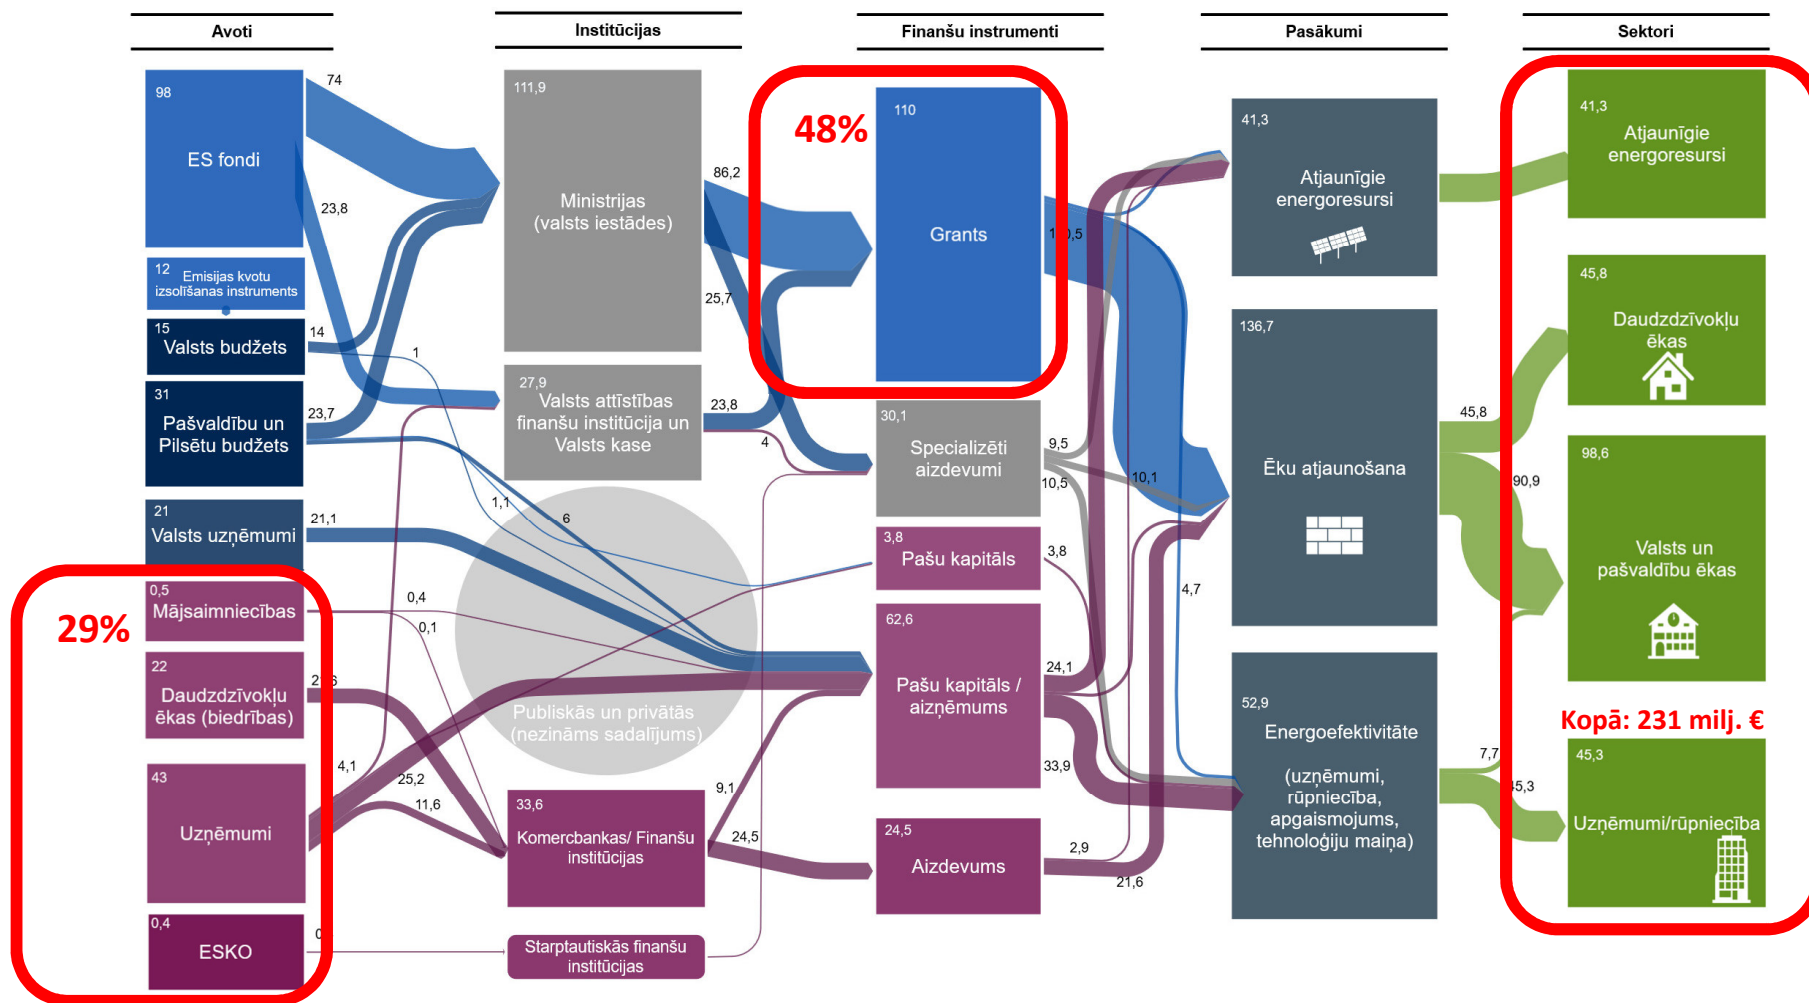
Avoti

Institūcijas

Finanšu instrumenti

Pasākumi

Sektori

98
ES fondi

74

23,8

12 Emisijas kvotu izsolīšanas instruments

15
Valsts budžets

14

1

31
Pašvaldību un Pilsētu budžets

23,7

21
Valsts uzņēmumi

21,1

0,5
Mājsaimniecības

29%

22
Daudzdzīvokļu ēkas (biedrības)

43
Uzņēmumi

0,4
ESKO

111,9
Ministrijas (valsts iestādes)

86,2

25,7

27,9
Valsts attīstības finanšu institūcija un Valsts kase

23,8

4

1,1

6

0,4

0,1

Publiskās un privātās (nezināms sadalījums)

4,1

25,2

11,6

33,6
Komercbankas/ Finanšu institūcijas

9,1

24,5

Starptautiskās finanšu institūcijas

48%

110
Grants

30,1
Specializēti aizdevumi

9,5

10,5

3,8
Pašu kapitāls

3,8

62,6
Pašu kapitāls / aizņēmums

24,1

33,9

24,5
Aizdevums

2,9

21,6

10,1

4,7

41,3
Atjaunīgie energoresursi

136,7
Ēku atjaunošana

45,8

90,9

52,9
Energoefektivitāte

(uzņēmumi, rūpniecība, apgaismojums, tehnoloģiju maiņa)

7,7

41,3
Atjaunīgie energoresursi

45,8
Daudzdzīvokļu ēkas

98,6
Valsts un pašvaldību ēkas

Kopā: 231 milj. €

45,3
Uzņēmumi/rūpniecība